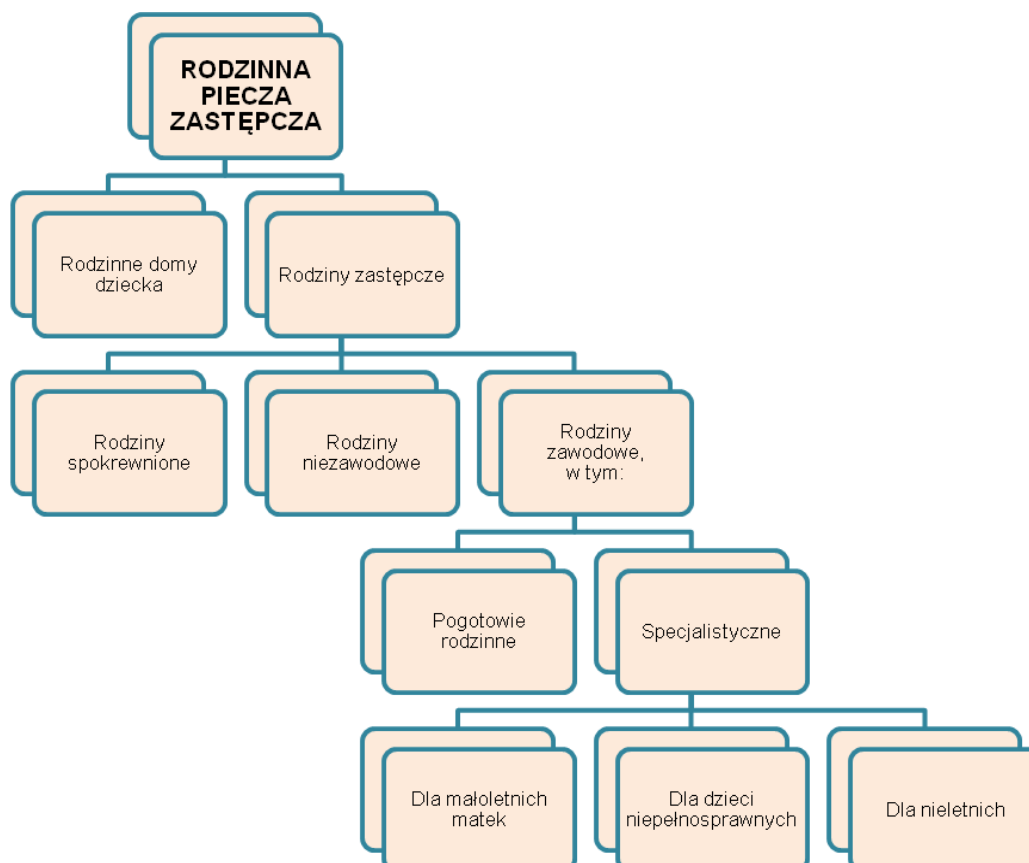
RODZINNA PIECZA ZASTĘPCZA

Rodzinne domy dziecka

Rodziny zastępcze

Rodziny spokrewnione

Rodziny niezawodowe

Rodziny zawodowe, w tym:

Pogotowie rodzinne

Specjalistyczne

Dla małoletnich matek

Dla dzieci niepełnosprawnych

Dla nieletnich